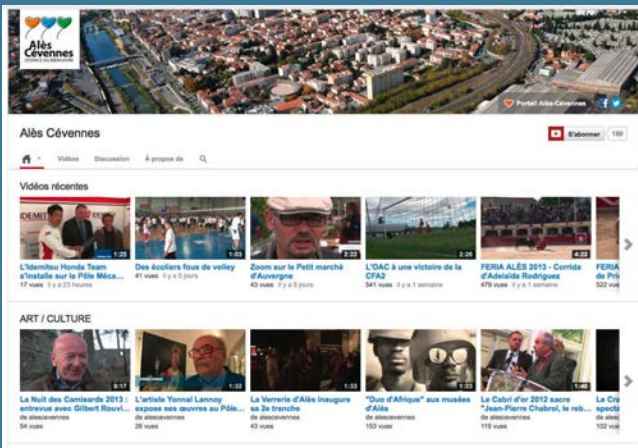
Alès Cévennes
CEVENNES AU BERCEAU

Portail Alès-Cévennes

Alès Cévennes

S'abonner 189

Vidéos Discussion À propos de

Vidéos récentes

1:35
L'Idemitsu Honda Team s'installe sur le Pôle Méca...
17 vues il y a 23 heures

1:03
Des écoliers fous de volley
41 vues il y a 5 jours

1:33
Zoom sur le Petit marché d'Auvergne
43 vues il y a 5 jours

2:26
L'OAC à une victoire de la CFA2
541 vues il y a 1 semaine

4:22
FERIA ALÈS 2013 - Corrida d'Adelaïda Rodriguez
479 vues il y a 1 semaine

FERIA
de Pri
522 vue

ART / CULTURE

9:17
La Nuit des Camisards 2013 : entrevue avec Gilbert Rouvi...
de alescevennes
54 vues

1:32
L'artiste Yonnel Lannoy expose ses œuvres au Pôle...
de alescevennes
26 vues

1:33
La Verrerie d'Alès inaugure sa 2e tranche
de alescevennes
43 vues

1:23
"Duo d'Afrique" aux musées d'Alès
de alescevennes
153 vues

1:40
Le Cabri d'or 2012 sacre "Jean-Pierre Chabrol, la reb...
de alescevennes
119 vues

La Cr
specta
de ale
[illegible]